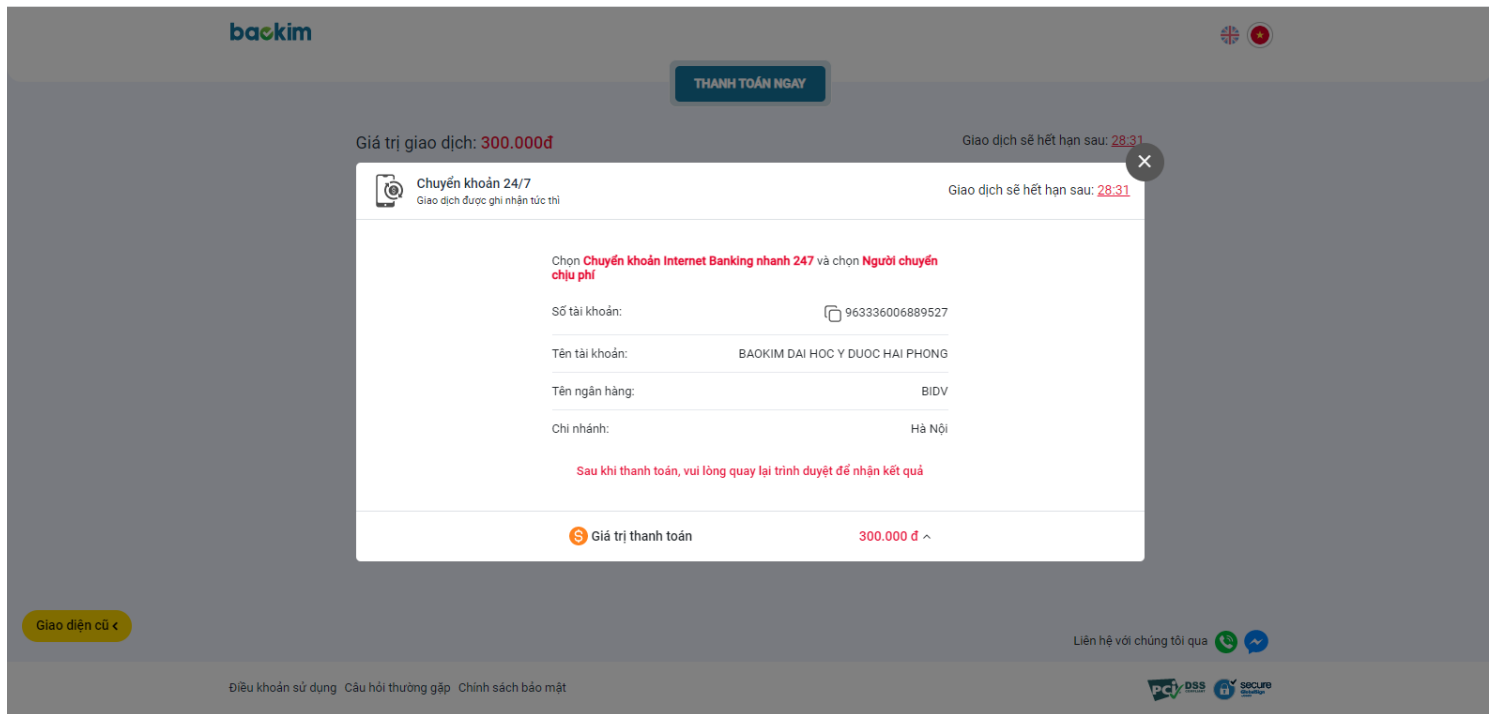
baokim

THANH TOÁN NGAY

Giá trị giao dịch: 300.000đ

Giao dịch sẽ hết hạn sau: 28:31

Chuyển khoản 24/7
Giao dịch được ghi nhận tức thì

Giao dịch sẽ hết hạn sau: 28:31

Chọn Chuyển khoản Internet Banking nhanh 247 và chọn Người chuyển chịu phí

| | |
|---|---|
| Số tài khoản: | 963336006889527 |
| Tên tài khoản: | BAOKIM DAI HOC Y DUOC HAI PHONG |
| Tên ngân hàng: | BIDV |
| Chi nhánh: | Hà Nội |

Sau khi thanh toán, vui lòng quay lại trình duyệt để nhận kết quả

Giá trị thanh toán 300.000 đ

Giao diện cũ

Liên hệ với chúng tôi qua

Điều khoản sử dụng Câu hỏi thường gặp Chính sách bảo mật

PCI DSS secure